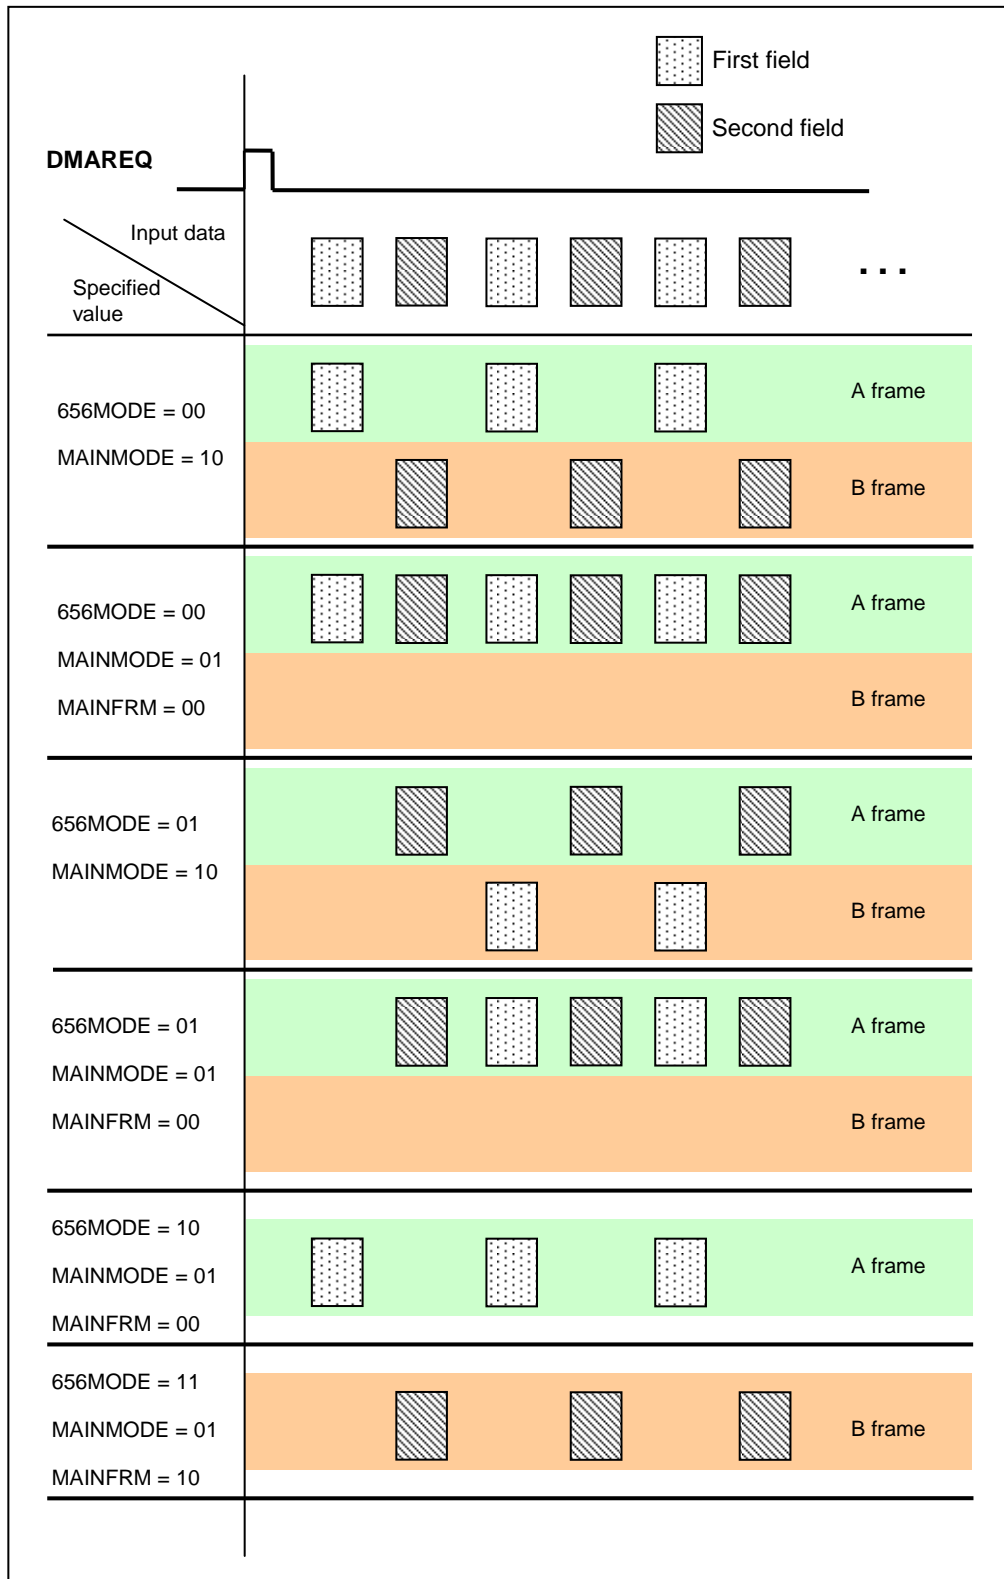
First field

Second field

DMAREQ

Input data

Specified value

. . .

656MODE = 00
MAINMODE = 10

A frame

B frame

656MODE = 00
MAINMODE = 01
MAINFRM = 00

A frame

B frame

656MODE = 01
MAINMODE = 10

A frame

B frame

656MODE = 01
MAINMODE = 01
MAINFRM = 00

A frame

B frame

656MODE = 10
MAINMODE = 01
MAINFRM = 00

A frame

656MODE = 11
MAINMODE = 01
MAINFRM = 10

B frame